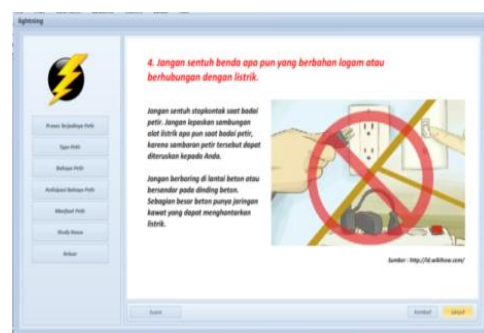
lightning

Proses Terjadinya Petir

Tipe Petir

Bahaya Petir

Antisipasi Bahaya Petir

Manfaat Petir

Studi Kasus

Keluar

4. Jangan sentuh benda apa pun yang berbahan logam atau berhubungan dengan listrik.

Jangan sentuh stopkontak saat badai petir. Jangan lepaskan sambungan alat listrik apa pun saat badai petir, karena sambaran petir tersebut dapat diteruskan kepada Anda.

Jangan berbaring di lantai beton atau bersandar pada dinding beton. Sebagian besar beton punya jaringan kawat yang dapat menghantarkan listrik.

Sumber : http://id.wikihow.com/

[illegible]

Kembali

Lanjut